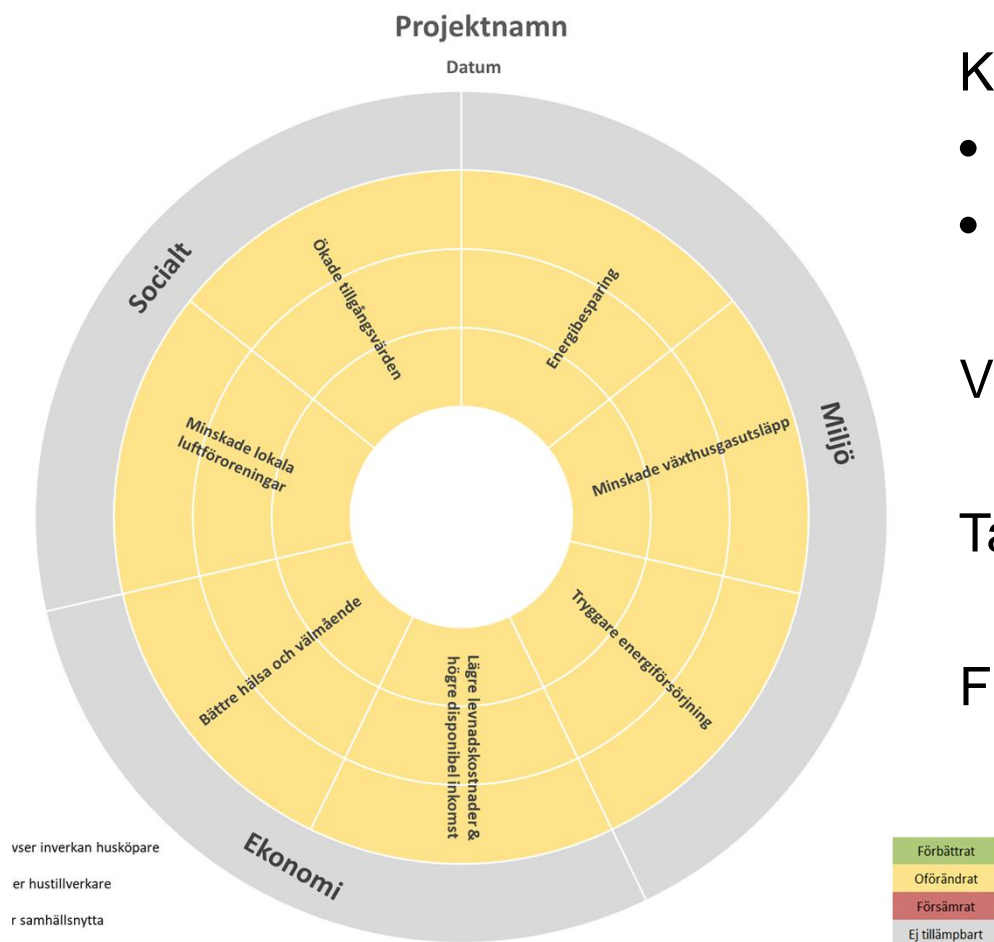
Projektnamn

Datum

Socialt

Miljö

Ekonomi

Ökade tillgångsvärden

Energibesparing

Minskade lokala luftföroreningar

Minskade växthusgasutsläpp

Bättre hälsa och välmående

Lägre levnadskostnader & högre disponibel inkomst

Tryggare energiförsörjning

K
•
•

V

Ta

F

vser inverkan husköpare
er hustillverkare
r samhällsnytta

Förbättrat
Oförändrat
Försämrat
Ej tillämpbart